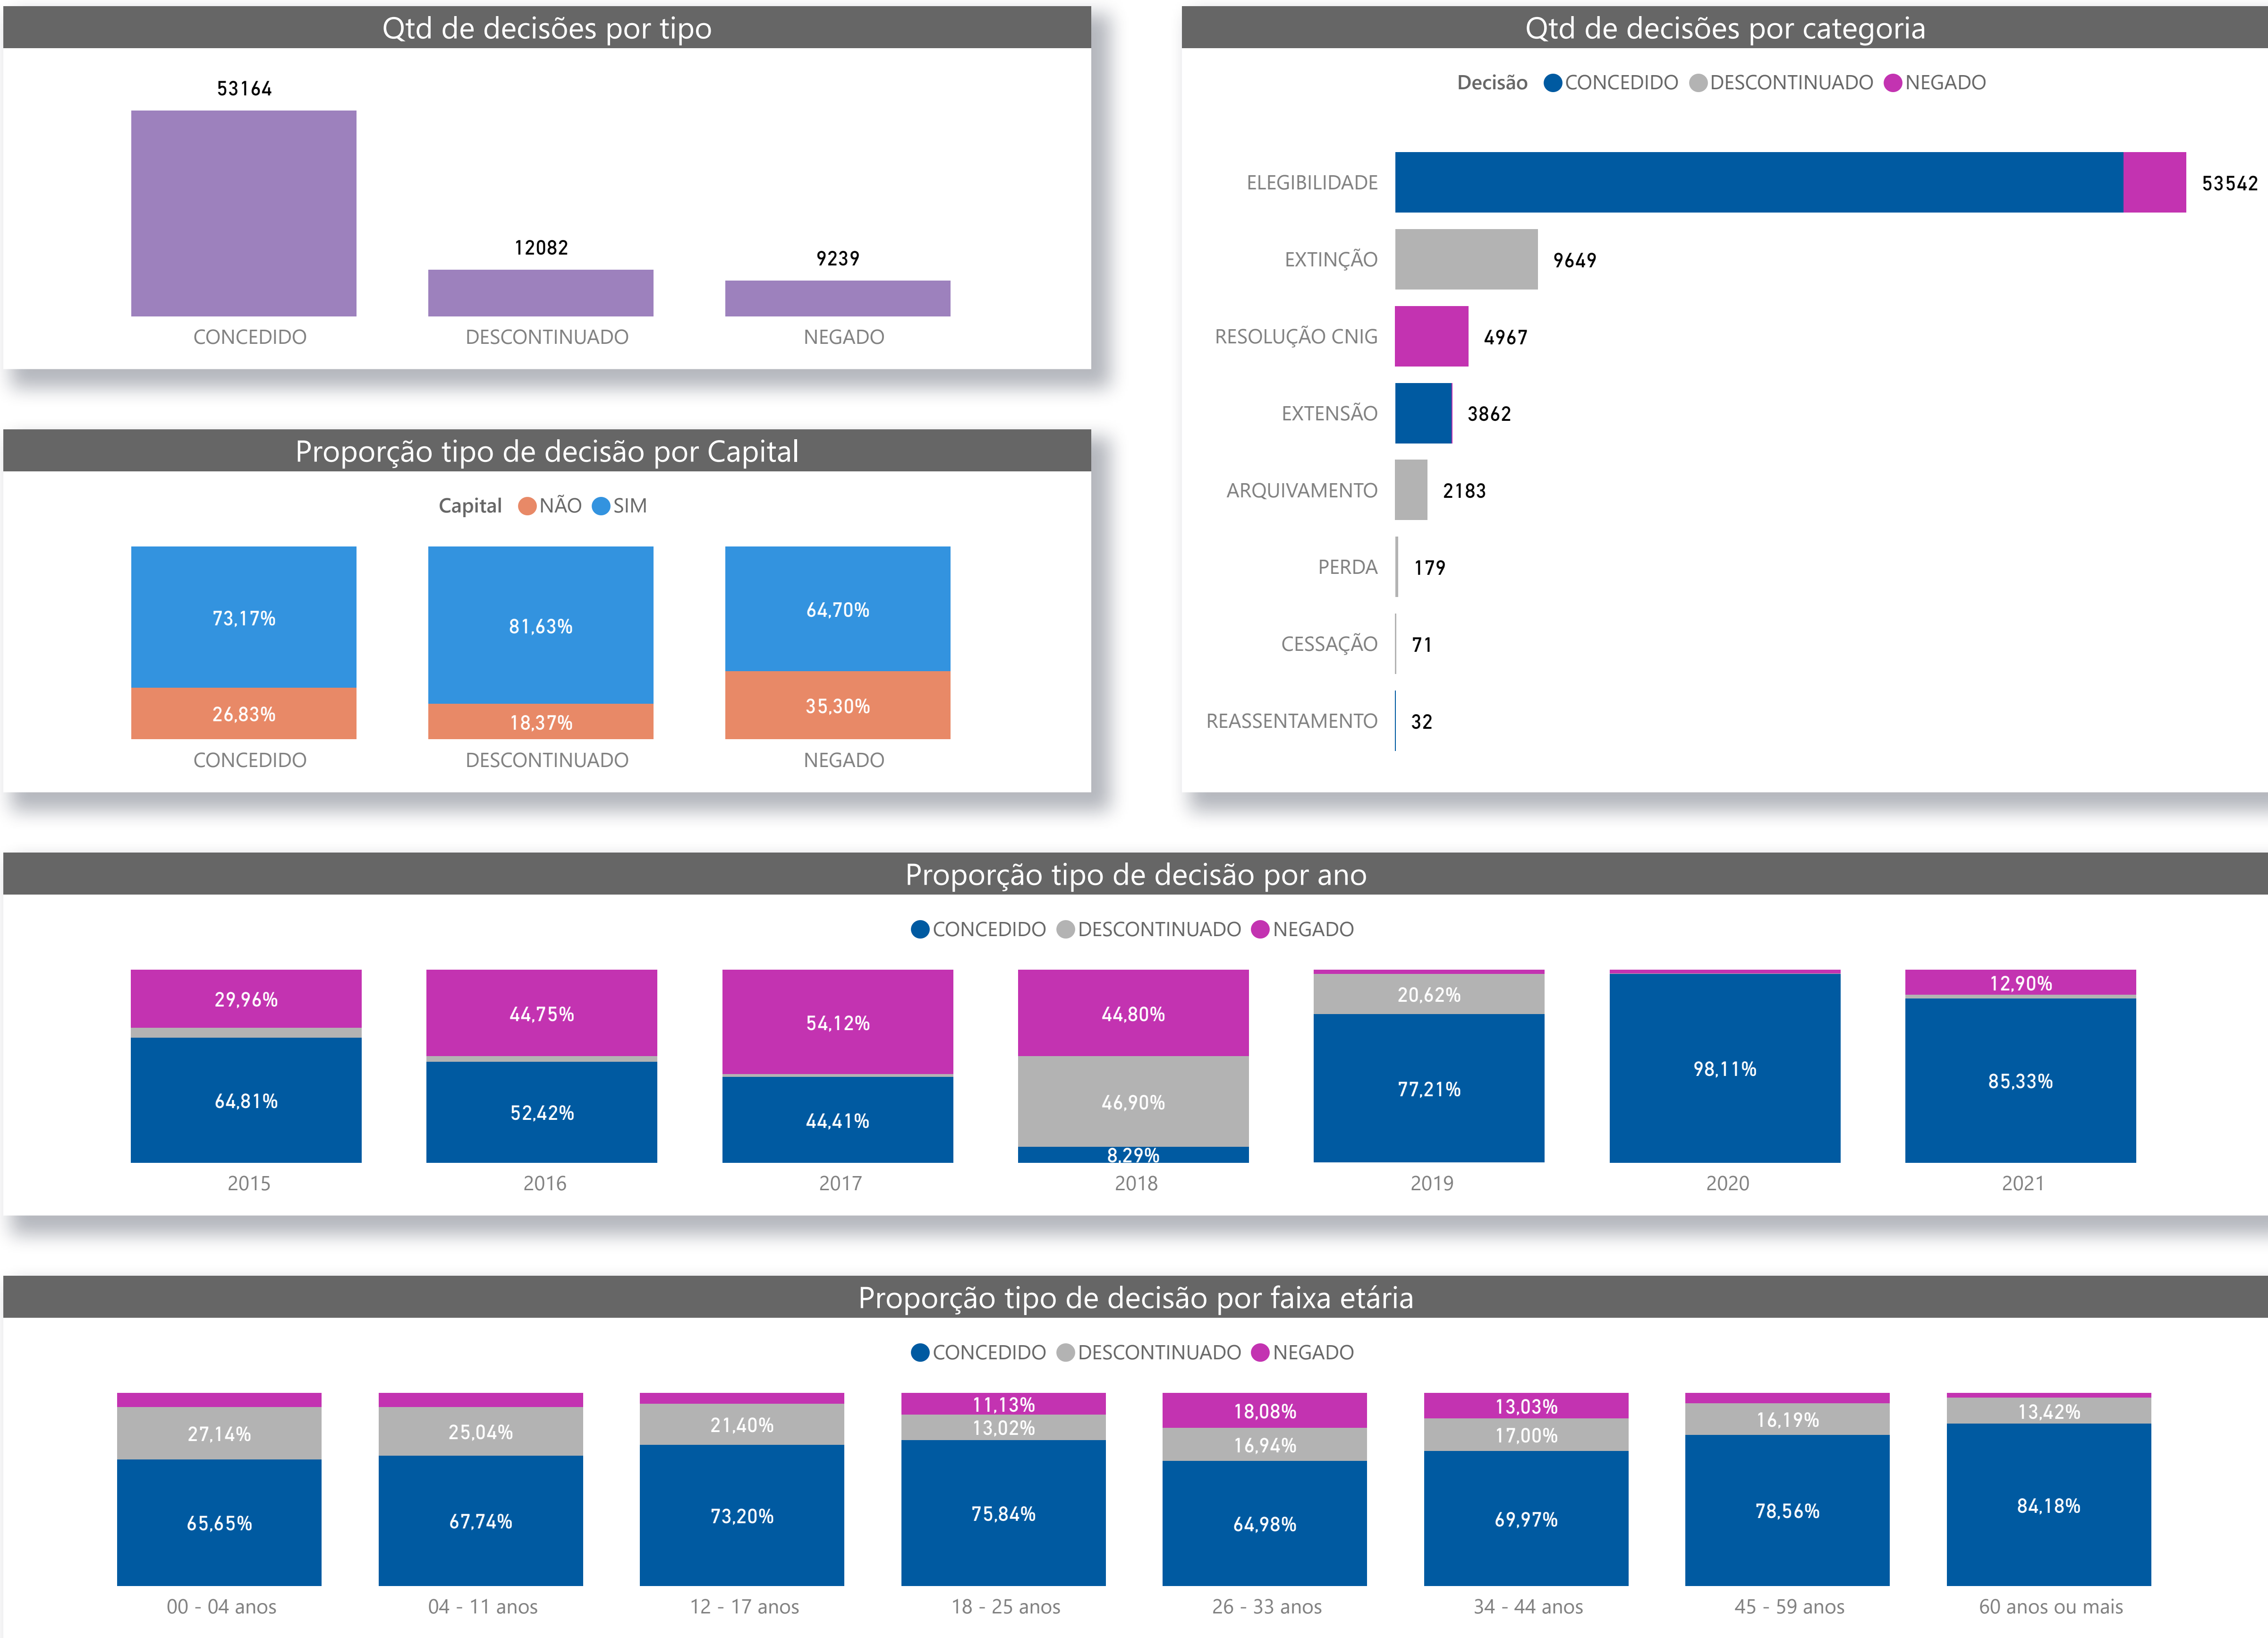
Qtd de decisões por tipo

53164
12082
9239
CONCEDIDO DESCONTINUADO NEGADO

Qtd de decisões por categoria

Decisão CONCEDIDO DESCONTINUADO NEGADO

ELEGIBILIDADE 53542
EXTINÇÃO 9649
RESOLUÇÃO CNIG 4967
EXTENSÃO 3862
ARQUIVAMENTO 2183
PERDA 179
CESSAÇÃO 71
REASSENTAMENTO 32

Proporção tipo de decisão por Capital

Capital NÃO SIM

73,17%
26,83%
CONCEDIDO

81,63%
18,37%
DESCONTINUADO

64,70%
35,30%
NEGADO

Proporção tipo de decisão por ano

CONCEDIDO DESCONTINUADO NEGADO

29,96%
64,81%
2015

44,75%
52,42%
2016

54,12%
44,41%
2017

44,80%
46,90%
8,29%
2018

20,62%
77,21%
2019

98,11%
2020

12,90%
85,33%
2021

Proporção tipo de decisão por faixa etária

CONCEDIDO DESCONTINUADO NEGADO

27,14%
65,65%
00 - 04 anos

25,04%
67,74%
04 - 11 anos

21,40%
73,20%
12 - 17 anos

11,13%
13,02%
75,84%
18 - 25 anos

18,08%
16,94%
64,98%
26 - 33 anos

13,03%
17,00%
69,97%
34 - 44 anos

16,19%
78,56%
45 - 59 anos

13,42%
84,18%
60 anos ou mais